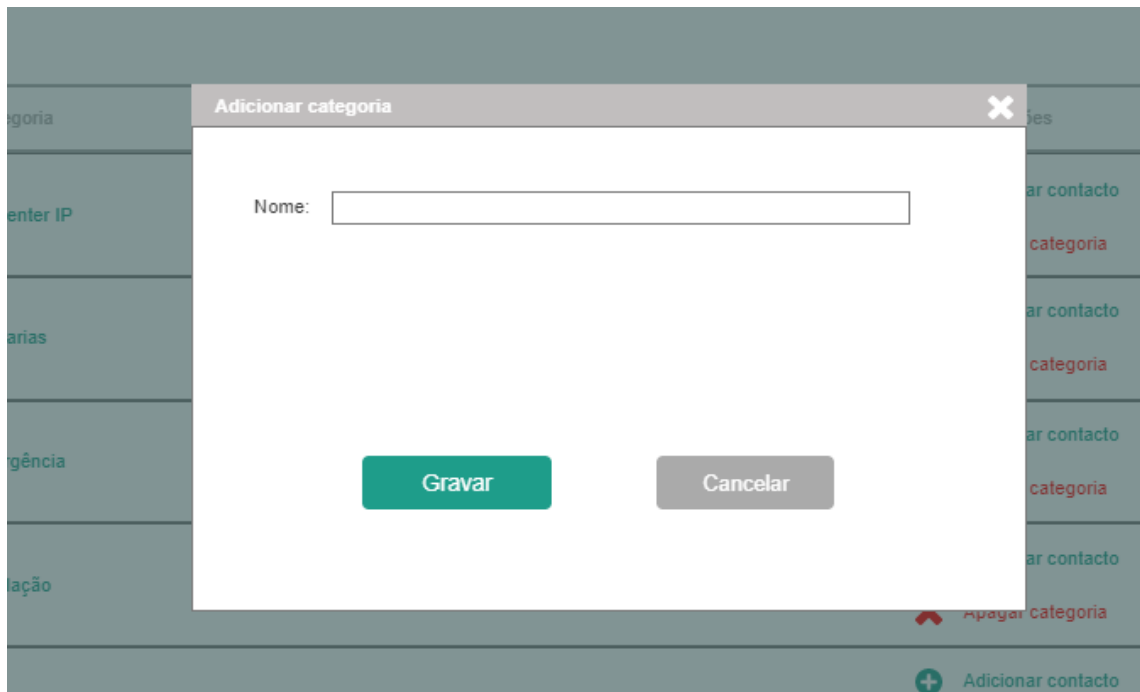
egoria

enter IP

arias

rgência

lação

Adicionar categoria

Nome:

Gravar

Cancelar

ões

ar contacto

categoria

ar contacto

categoria

ar contacto

categoria

ar contacto

Apagar categoria

Adicionar contacto